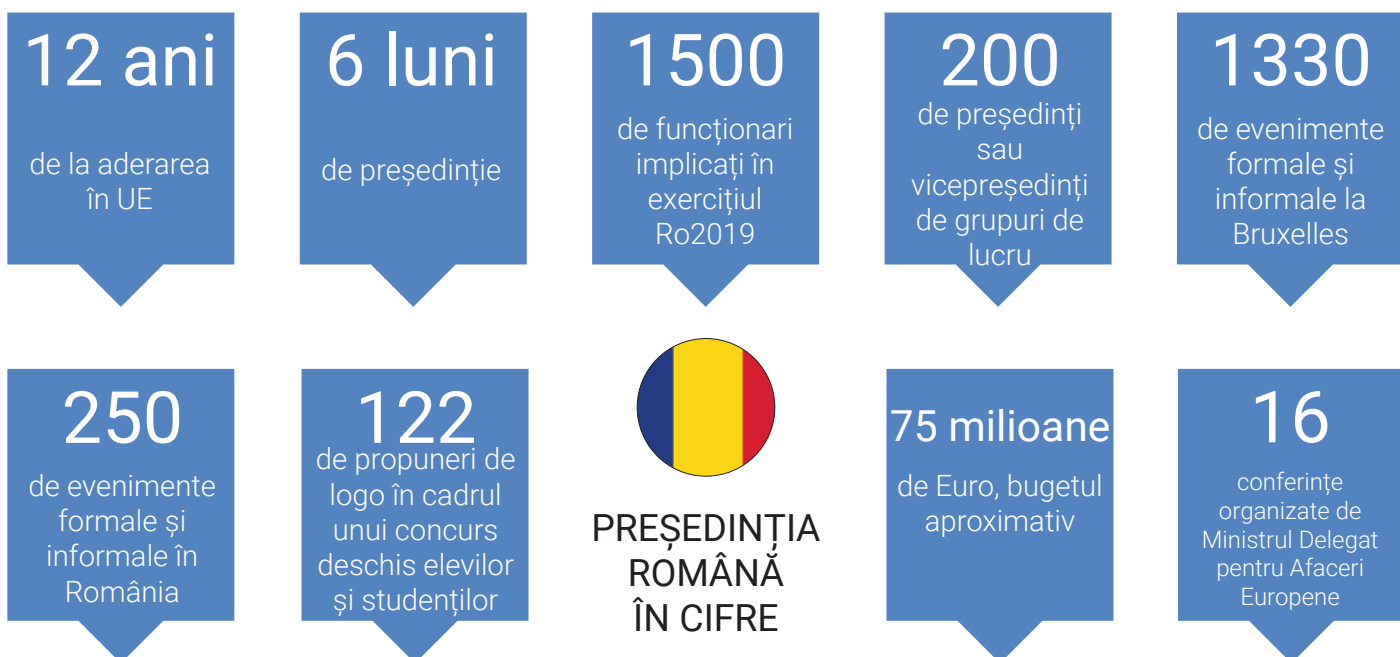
12 ani
de la aderarea în UE

6 luni
de președinție

1500
de funcționari implicați în exercițiul Ro2019

200
de președinți sau vicepreședinți de grupuri de lucru

1330
de evenimente formale și informale la Bruxelles

250
de evenimente formale și informale în România

122
de propuneri de logo în cadrul unui concurs deschis elevilor și studenților

PREȘEDINȚIA ROMÂNĂ ÎN CIFRE

75 milioane
de Euro, bugetul aproximativ

16
conferințe organizate de Ministrul Delegat pentru Afaceri Europene